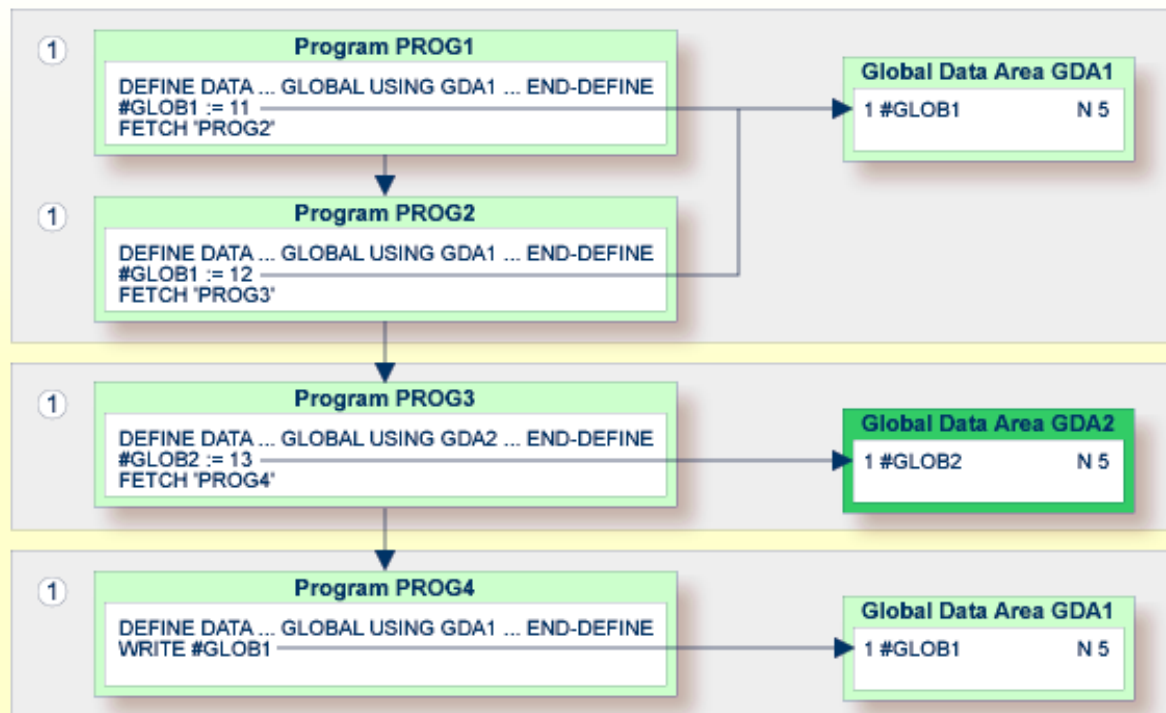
1

Program PROG1

DEFINE DATA ... GLOBAL USING GDA1 ... END-DEFINE
#GLOB1 := 11
FETCH 'PROG2'

Global Data Area GDA1

1 #GLOB1 N 5

1

Program PROG2

DEFINE DATA ... GLOBAL USING GDA1 ... END-DEFINE
#GLOB1 := 12
FETCH 'PROG3'

1

Program PROG3

DEFINE DATA ... GLOBAL USING GDA2 ... END-DEFINE
#GLOB2 := 13
FETCH 'PROG4'

Global Data Area GDA2

1 #GLOB2 N 5

1

Program PROG4

DEFINE DATA ... GLOBAL USING GDA1 ... END-DEFINE
WRITE #GLOB1

Global Data Area GDA1

1 #GLOB1 N 5